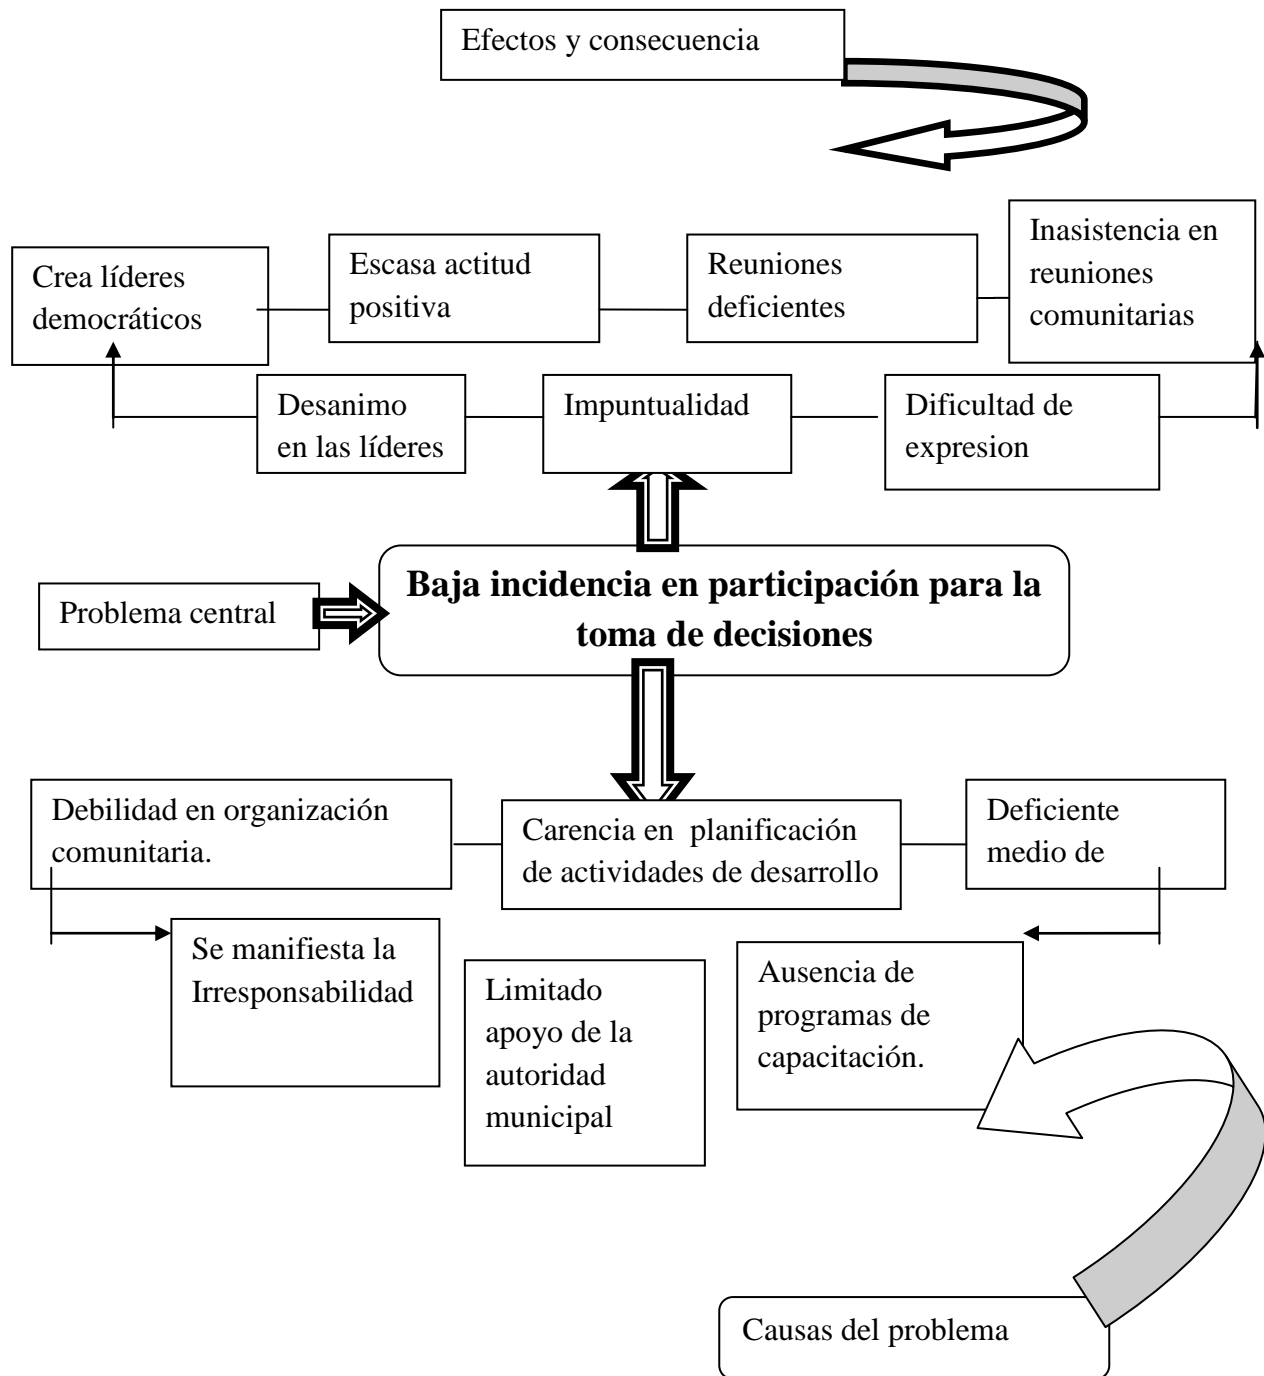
Efectos y consecuencia

Crea líderes democráticos

Escasa actitud positiva

Reuniones deficientes

Inasistencia en reuniones comunitarias

Desanimo en las líderes

Impuntualidad

Dificultad de expresion

Problema central

**Baja incidencia en participación para la toma de decisiones**

Debilidad en organización comunitaria.

Carencia en planificación de actividades de desarrollo

Deficiente medio de

Se manifiesta la Irresponsabilidad

Limitado apoyo de la autoridad municipal

Ausencia de programas de capacitación.

Causas del problema